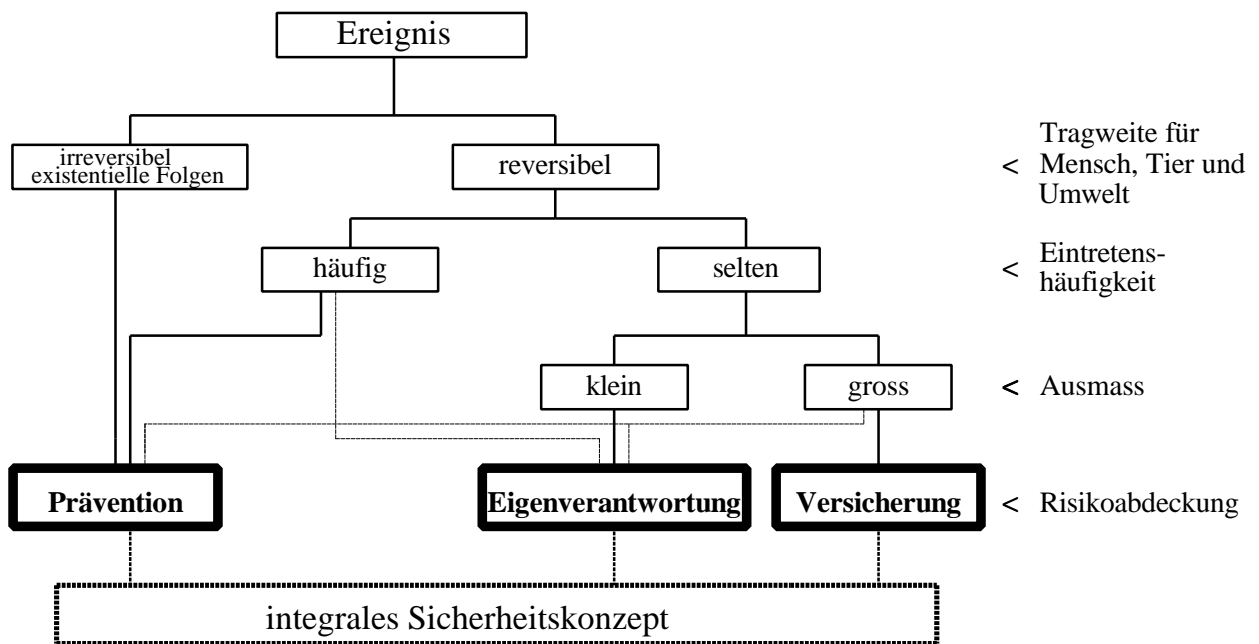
Ereignis

irreversibel existentielle Folgen

reversibel

< Tragweite für Mensch, Tier und Umwelt

häufig

selten

< Eintretenshäufigkeit

klein

gross

< Ausmass

**Prävention**

**Eigenverantwortung**

**Versicherung**

< Risikoabdeckung

integrales Sicherheitskonzept